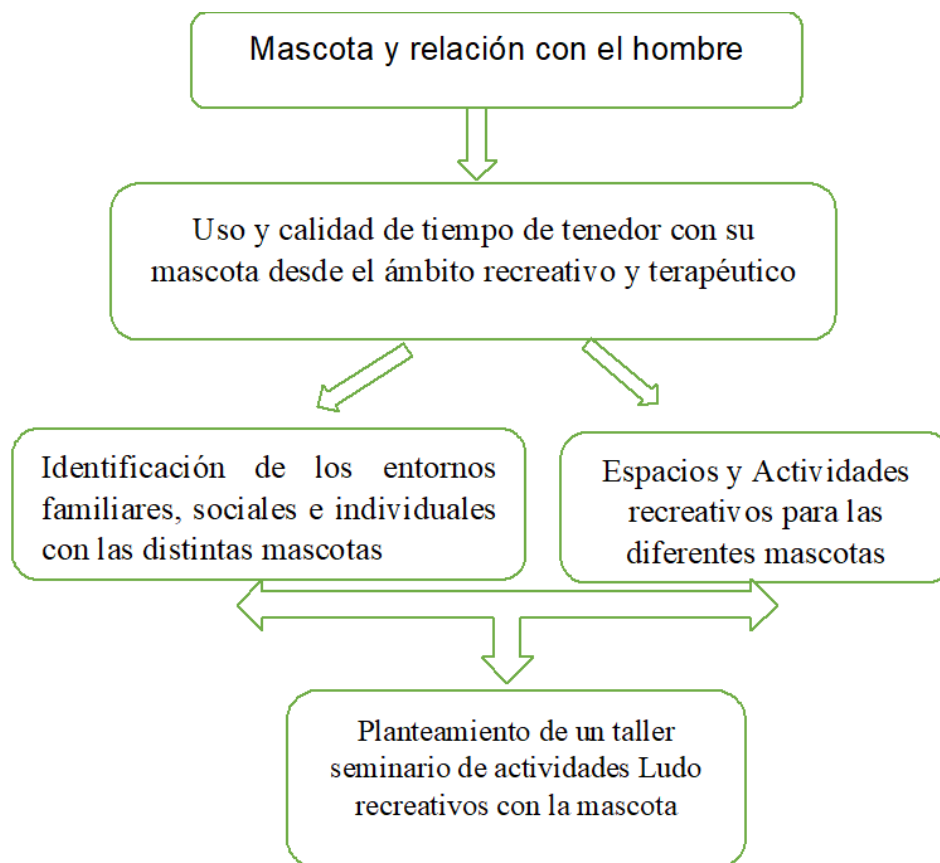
Mascota y relación con el hombre

Uso y calidad de tiempo de tenedor con su mascota desde el ámbito recreativo y terapéutico

Identificación de los entornos familiares, sociales e individuales con las distintas mascotas

Espacios y Actividades recreativos para las diferentes mascotas

Planteamiento de un taller seminario de actividades Ludo recreativos con la mascota